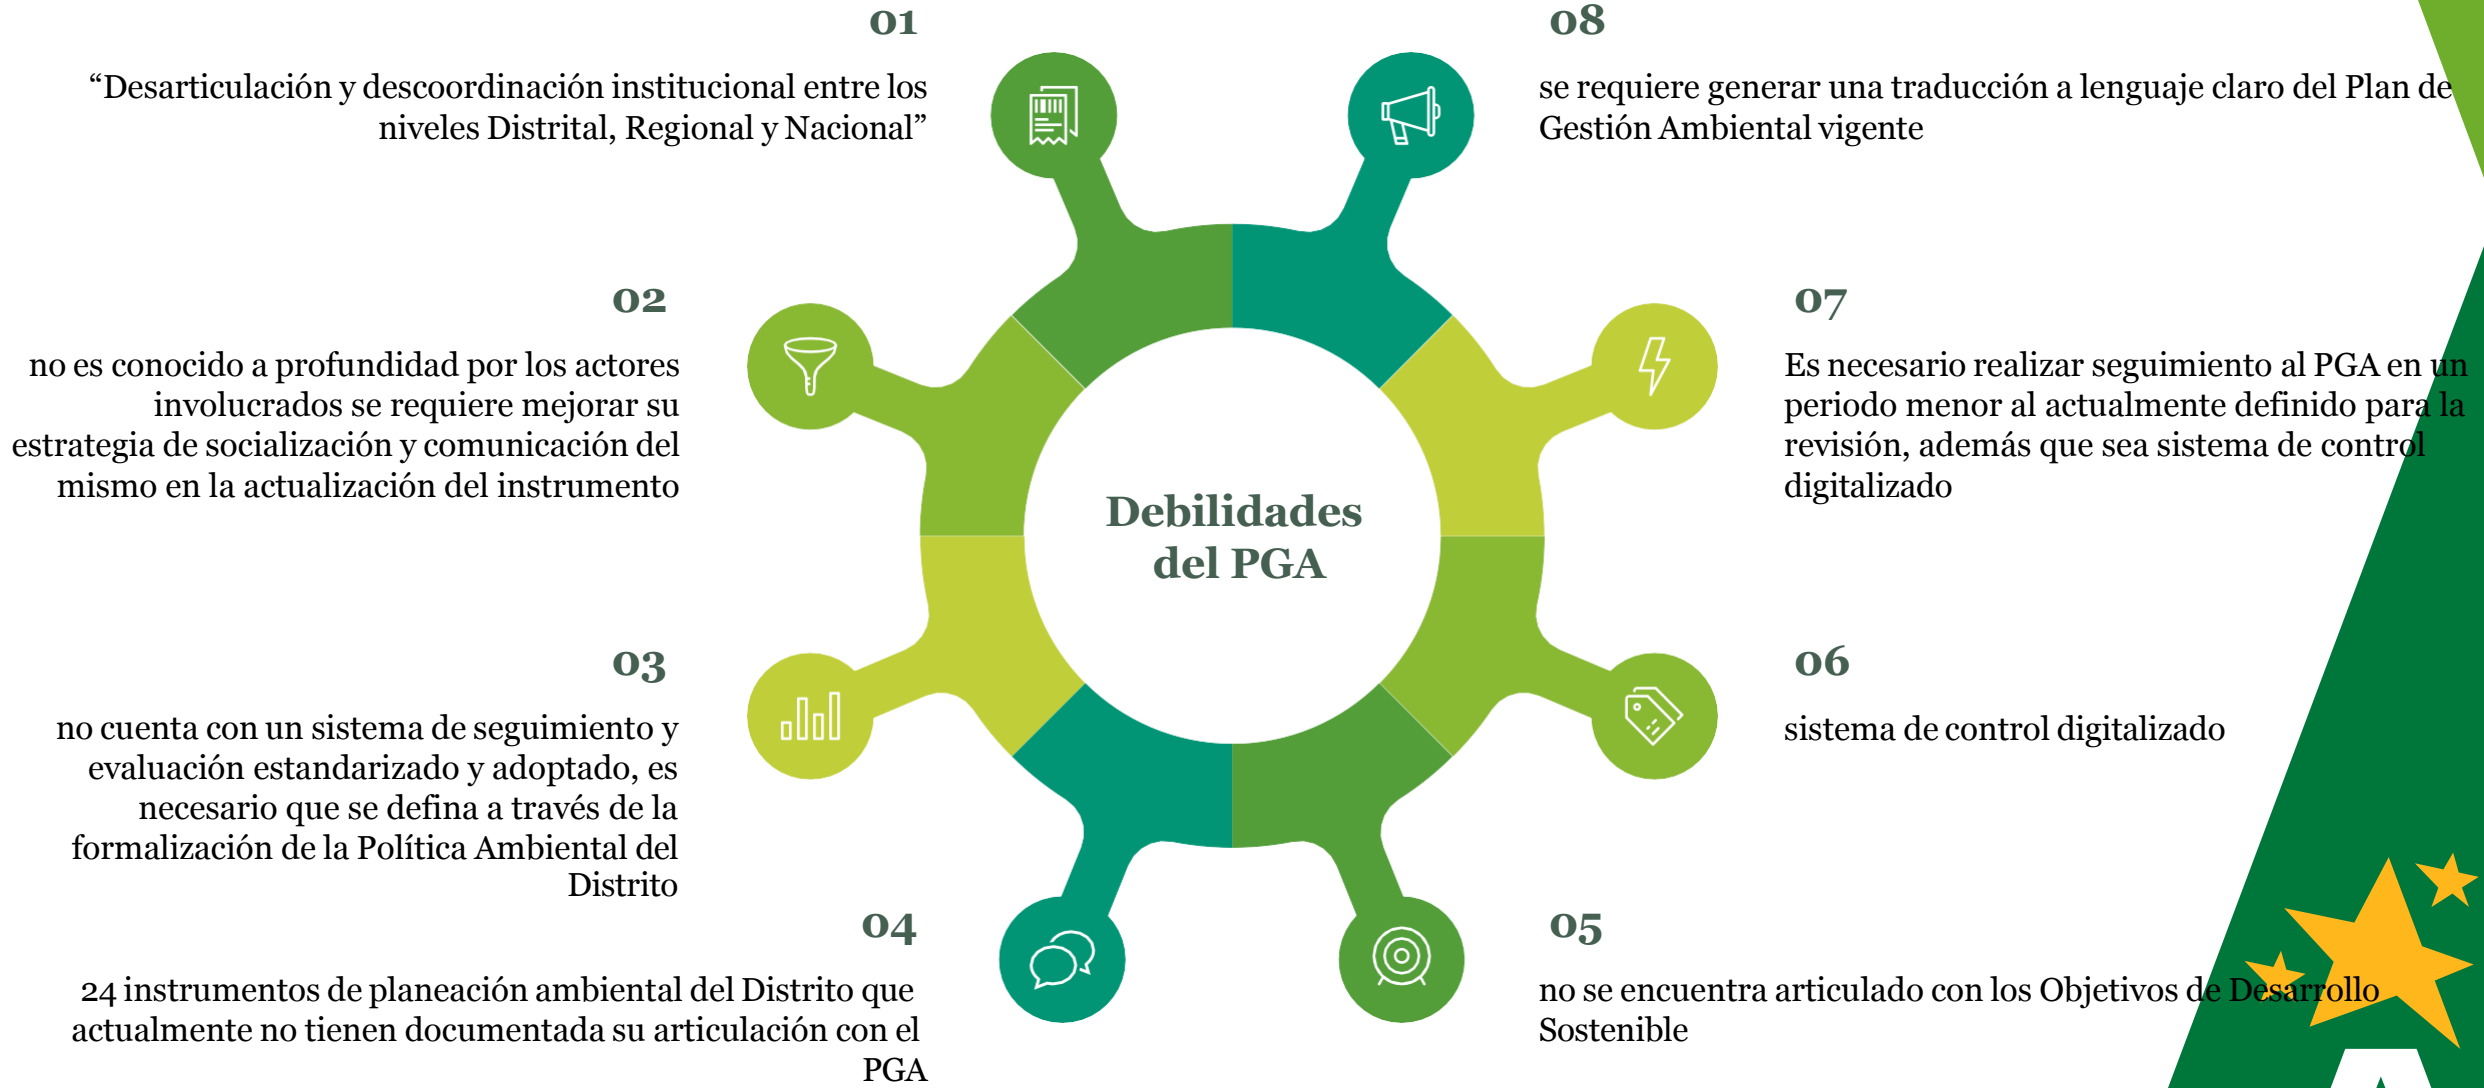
01

“Desarticulación y descoordinación institucional entre los niveles Distrital, Regional y Nacional”

02

no es conocido a profundidad por los actores involucrados se requiere mejorar su estrategia de socialización y comunicación del mismo en la actualización del instrumento

03

no cuenta con un sistema de seguimiento y evaluación estandarizado y adoptado, es necesario que se defina a través de la formalización de la Política Ambiental del Distrito

04

24 instrumentos de planeación ambiental del Distrito que actualmente no tienen documentada su articulación con el PGA

Debilidades del PGA

08

se requiere generar una traducción a lenguaje claro del Plan de Gestión Ambiental vigente

07

Es necesario realizar seguimiento al PGA en un periodo menor al actualmente definido para la revisión, además que sea sistema de control digitalizado

06

sistema de control digitalizado

05

no se encuentra articulado con los Objetivos de Desarrollo Sostenible